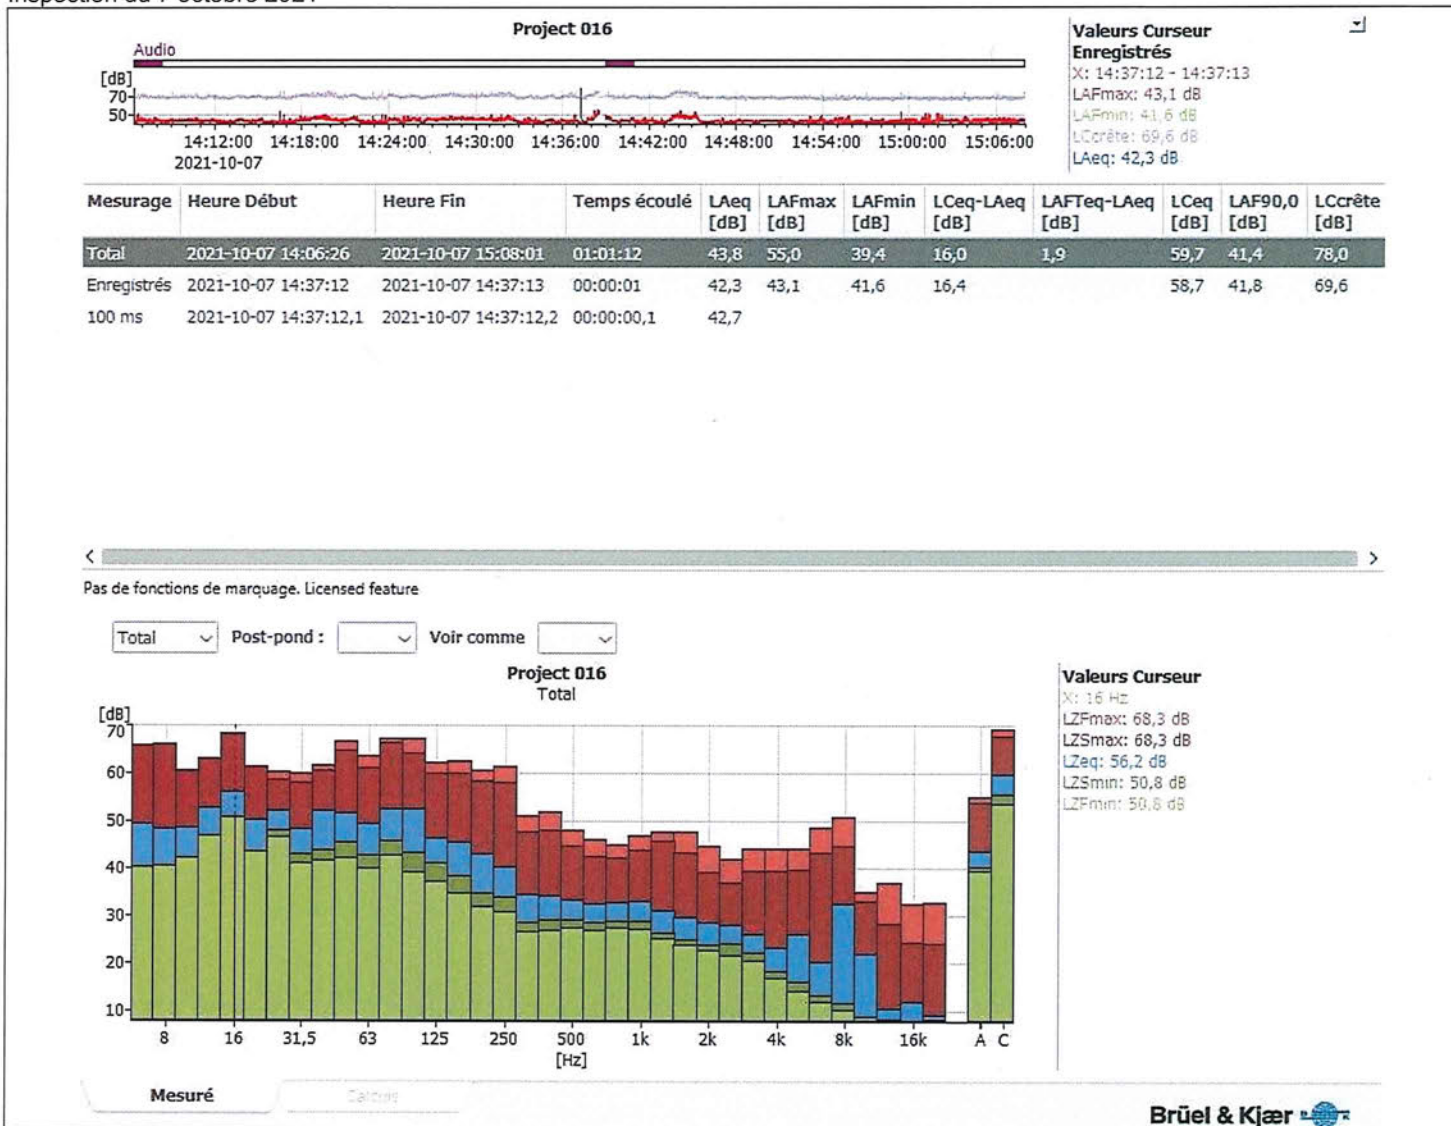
Inspection du 7 octobre 2021

Project 016

Audio

[dB]
70
50

14:12:00 14:18:00 14:24:00 14:30:00 14:36:00 14:42:00 14:48:00 14:54:00 15:00:00 15:06:00
2021-10-07

Valeurs Curseur
Enregistrés
X: 14:37:12 - 14:37:13
LAFmax: 43,1 dB
LAFmin: 41,6 dB
LCcrête: 69,6 dB
LAeq: 42,3 dB

| Mesurage | Heure Début | Heure Fin | Temps écoulé | LAeq [dB] | LAFmax [dB] | LAFmin [dB] | LCeq-LAeq [dB] | LAFTeq-LAeq [dB] | LCeq [dB] | LAF90,0 [dB] | LCcrête [dB] |
|---|---|---|---|---|---|---|---|---|---|---|---|
| Total | 2021-10-07 14:06:26 | 2021-10-07 15:08:01 | 01:01:12 | 43,8 | 55,0 | 39,4 | 16,0 | 1,9 | 59,7 | 41,4 | 78,0 |
| Enregistrés | 2021-10-07 14:37:12 | 2021-10-07 14:37:13 | 00:00:01 | 42,3 | 43,1 | 41,6 | 16,4 | | 58,7 | 41,8 | 69,6 |
| 100 ms | 2021-10-07 14:37:12,1 | 2021-10-07 14:37:12,2 | 00:00:00,1 | 42,7 | | | | | | | |

Pas de fonctions de marquage. Licensed feature

Total Post-pond : Voir comme

Project 016
Total

[dB]
70
60
50
40
30
20
10

8 16 31,5 63 125 250 500 1k 2k 4k 8k 16k A C
[Hz]

Valeurs Curseur
X: 16 Hz
LZFmax: 68,3 dB
LZSmax: 68,3 dB
LZeq: 56,2 dB
LZSmin: 50,8 dB
LZFmin: 50,8 dB

Mesuré Calculé

Brüel & Kjær